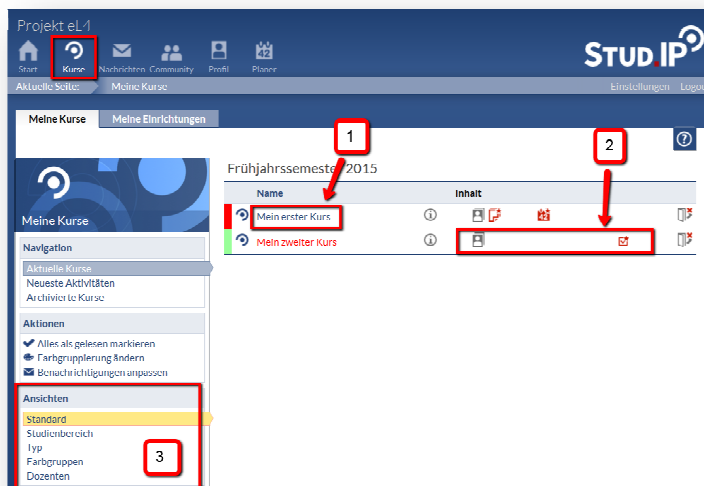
Projekt eL4

Start Kurse Nachrichten Community Profil Planer

STUD.IP

Aktuelle Seite: Meine Kurse

Einstellungen Logout

Meine Kurse Meine Einrichtungen

Meine Kurse

Navigation
Aktuelle Kurse
Neueste Aktivitäten
Archivierte Kurse

Aktionen
Alles als gelesen markieren
Farbgruppierung ändern
Benachrichtigungen anpassen

Ansichten
Standard
Studienbereich
Typ
Farbgruppen
Dozenten

Frühjahrssemester 2015

| Name | Inhalt |
|---|---|
| Mein erster Kurs | |
| Mein zweiter Kurs | |

1

2

3